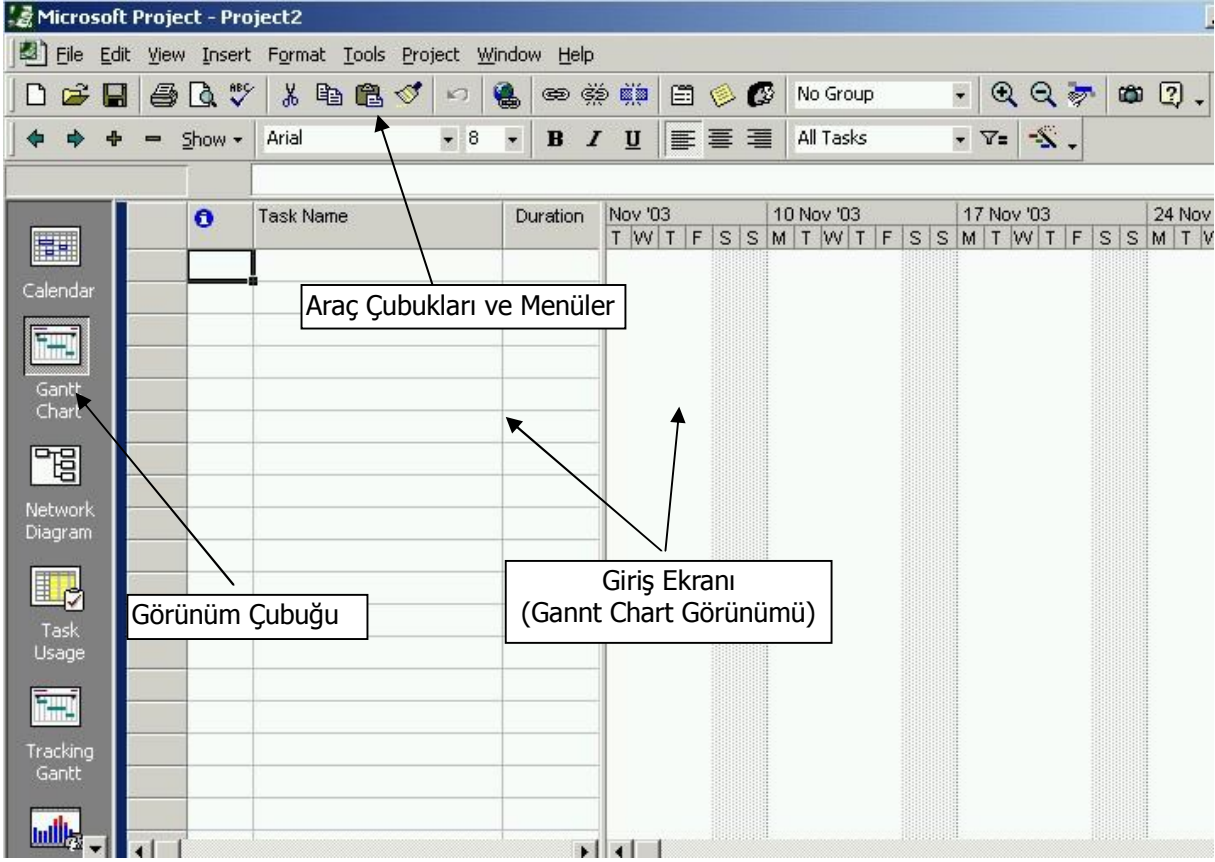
Microsoft Project - Project2

File Edit View Insert Format Tools Project Window Help

No Group

Show Arial 8 B I U All Tasks

Calendar

Gantt Chart

Network Diagram

Task Usage

Tracking Gantt

Task Name

Duration

Nov '03
T W T F S S

10 Nov '03
M T W T F S S

17 Nov '03
M T W T F S S

24 Nov
M T W

Araç Çubukları ve Menüler

Görünüm Çubuğu

Giriş Ekranı
(Gannt Chart Görünümü)